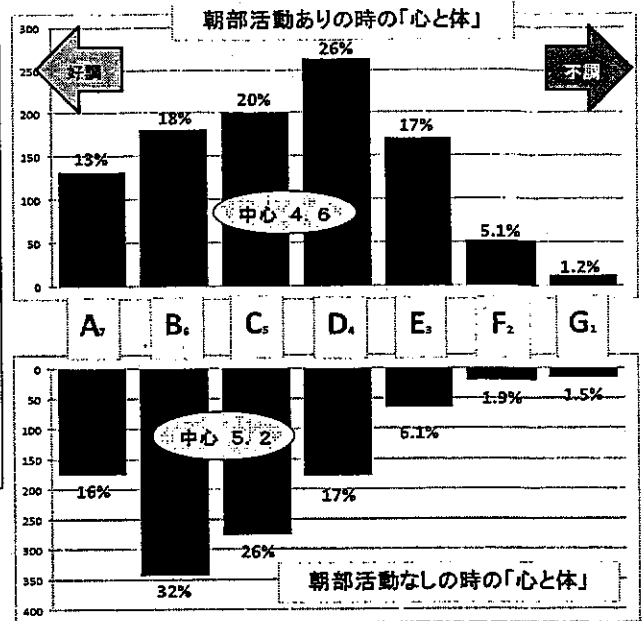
朝部活動ありの時の「心と体」

好調

不調

300
250
200
150
100
50
0

13%
18%
20%
26%
17%
5.1%
1.2%

中心 4. 6

$A_7$ $B_6$ $C_5$ $D_4$ $E_3$ $F_2$ $G_1$

0
50
100
150
200
250
300
350
400

16%
32%
26%
17%
6.1%
1.9%
1.5%

中心 5. 2

朝部活動なしの時の「心と体」